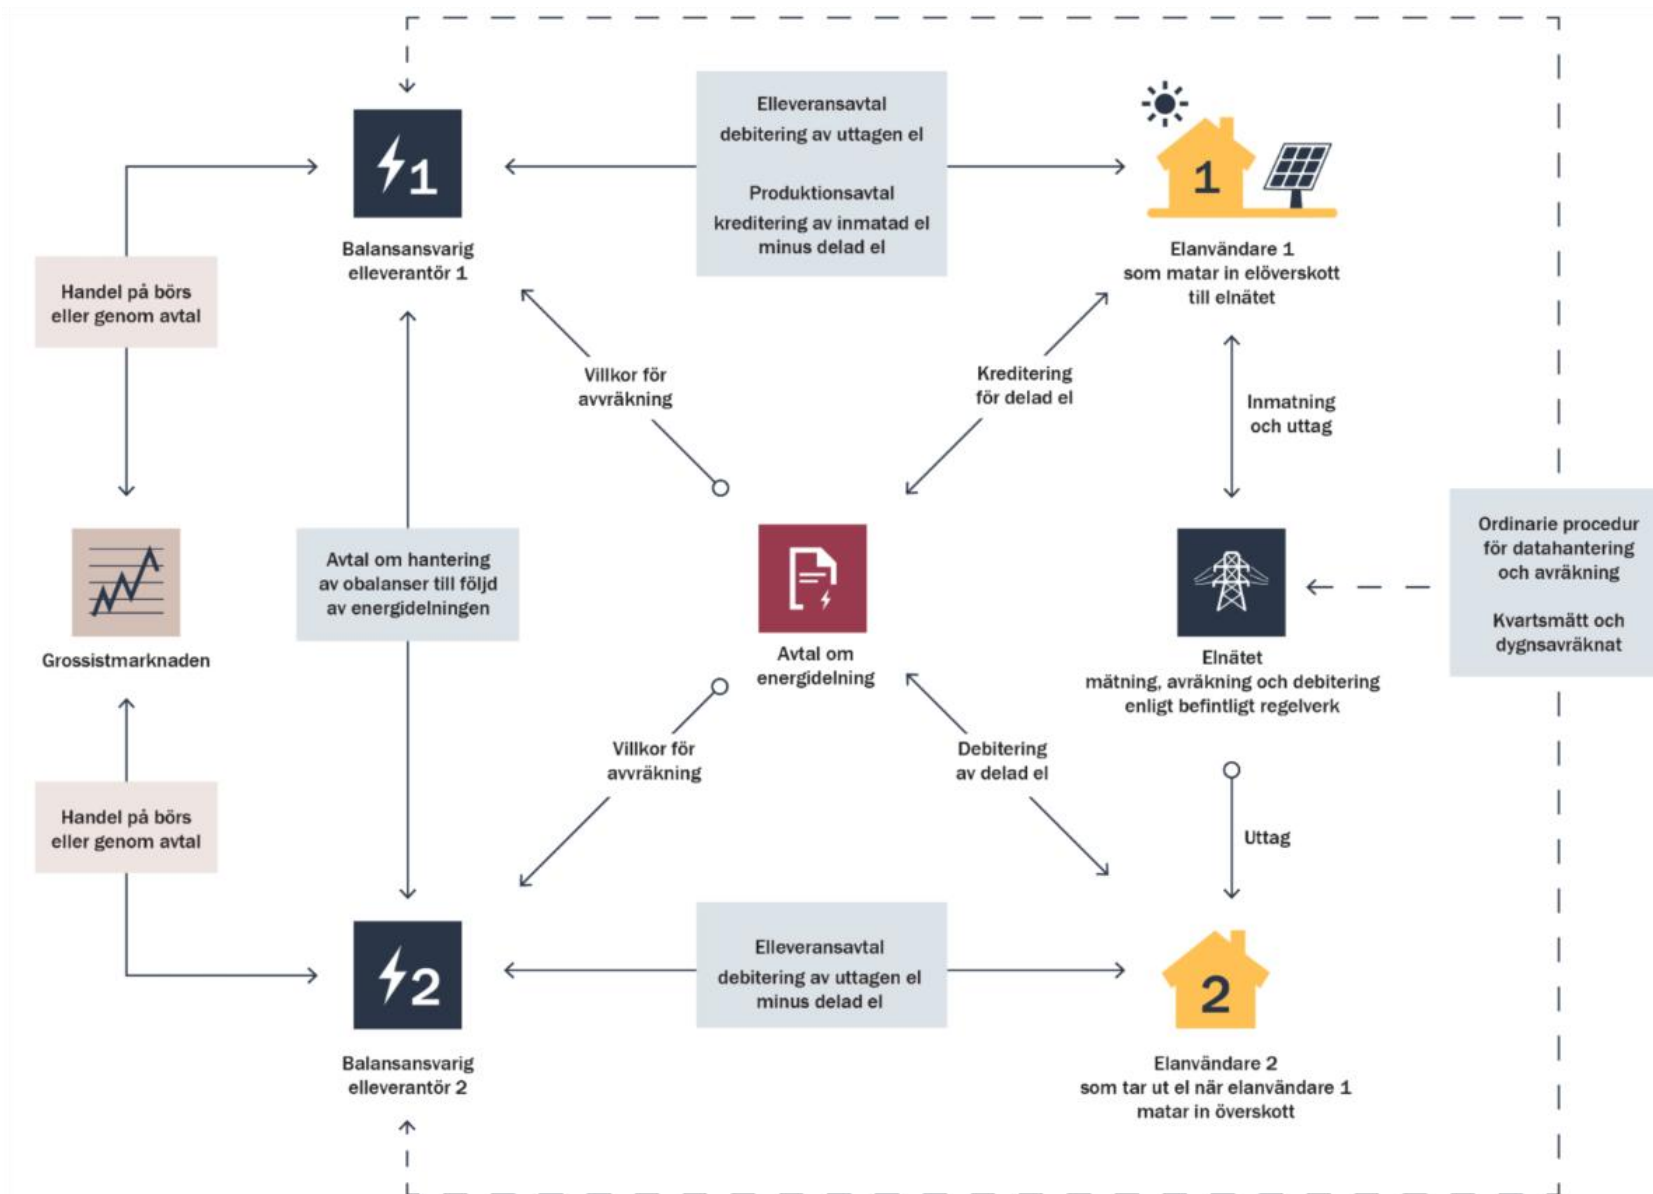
1

Balansansvarig elleverantör 1

Elleveransavtal
debitering av uttagen el

Produktionsavtal
kreditering av inmatad el minus delad el

1

Elanvändare 1
som matar in elöverskott till elnätet

Handel på börs eller genom avtal

Villkor för avräkning

Kreditering för delad el

Inmatning och uttag

Grossistmarknaden

Avtal om hantering av obalanser till följd av energidelningen

Avtal om energidelning

Elnätet
mätning, avräkning och debitering enligt befintligt regelverk

Ordinarie procedur för datahantering och avräkning

Kvartsmätt och dygnsavräknat

Villkor för avräkning

Debitering av delad el

Uttag

Handel på börs eller genom avtal

2

Balansansvarig elleverantör 2

Elleveransavtal
debitering av uttagen el minus delad el

2

Elanvändare 2
som tar ut el när elanvändare 1 matar in överskott